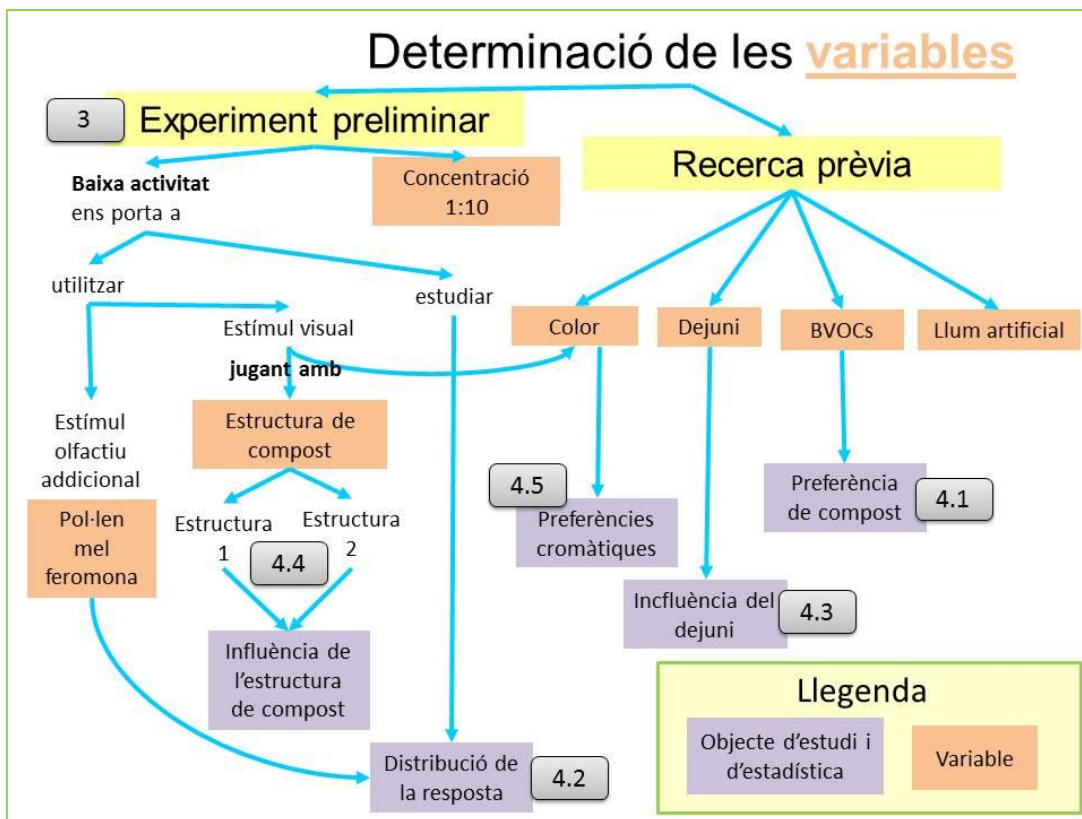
Determinació de les variables

3 Experiment preliminar

Recerca prèvia

Baixa activitat ens porta a

Concentració 1:10

utilitzar

estudiar

Estímul visual

jugant amb

Color

Dejuni

BVOCs

Llum artificial

Estímul olfactiu addicional

Estructura de compost

Pol·len mel feromona

Estructura 1

Estructura 2

4.4

4.5

Preferències cromàtiques

Preferència de compost

4.1

Incfluència del dejuni

4.3

Influència de l'estructura de compost

Llegenda

Objecte d'estudi i d'estadística

Variable

Distribució de la resposta

4.2